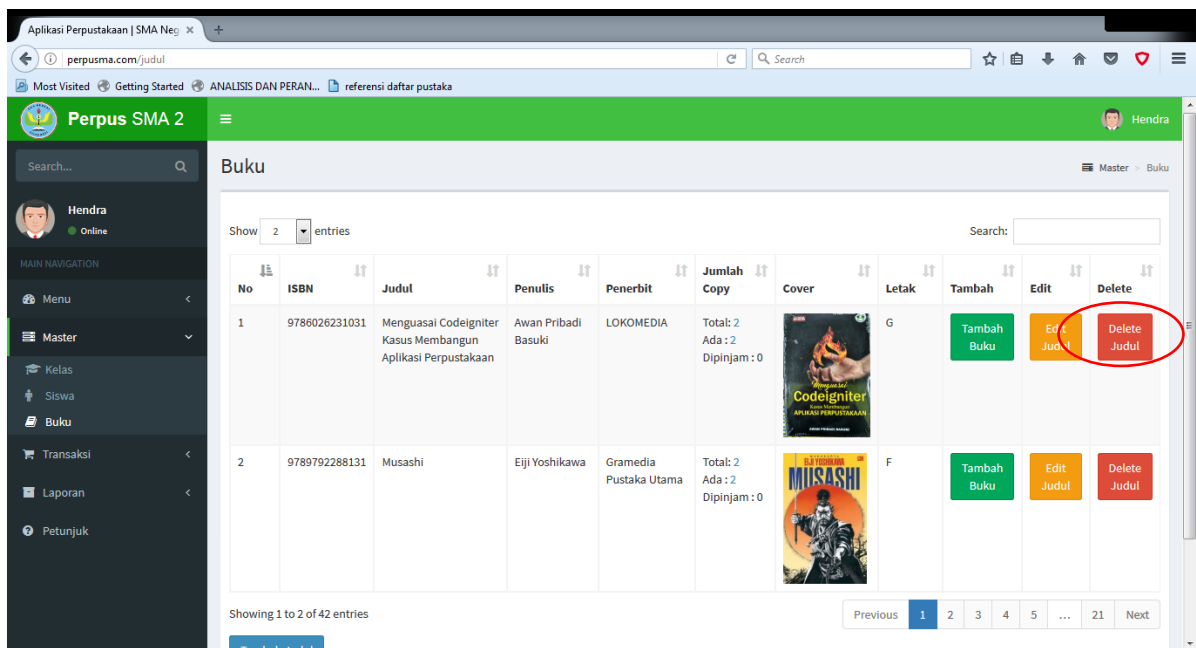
Aplikasi Perpustakaan | SMA Neg ×
perpusma.com/judul
Search
Most Visited Getting Started ANALISIS DAN PERAN... referensi daftar pustaka

Perpus SMA 2
Hendra

Search...
Hendra
Online
MAIN NAVIGATION
Menu
Master
Kelas
Siswa
Buku
Transaksi
Laporan
Petunjuk

Buku
Master > Buku

Show 2 entries
Search:

| No | ISBN | Judul | Penulis | Penerbit | Jumlah Copy | Cover | Letak | Tambah | Edit | Delete |
|---|---|---|---|---|---|---|---|---|---|---|
| 1 | 9786026231031 | Menguasai Codeigniter Kasus Membangun Aplikasi Perpustakaan | Awan Pribadi Basuki | LOKOMEDIA | Total: 2 Ada : 2 Dipinjam : 0 | Menguasai Codeigniter Kasus Membangun APLIKASI PERPUSTAKAAN | G | Tambah Buku | Edit Judul | Delete Judul |
| 2 | 9789792288131 | Musashi | Eiji Yoshikawa | Gramedia Pustaka Utama | Total: 2 Ada : 2 Dipinjam : 0 | EIJI YOSHIKAWA MUSASHI | F | Tambah Buku | Edit Judul | Delete Judul |

Showing 1 to 2 of 42 entries
Previous 1 2 3 4 5 ... 21 Next